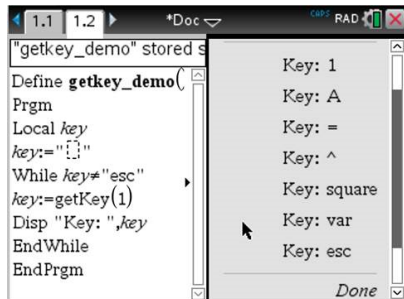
1.1 1.2 *Doc CAPS RAD

"getkey_demo" stored s

Define getkey_demo(
Prgm
Local key
key:=" "
While key≠"esc"
key:=getKey(1)
Disp "Key: ",key
EndWhile
EndPrgm

Key: 1
Key: A
Key: =
Key: ^
Key: square
Key: var
Key: esc
Done